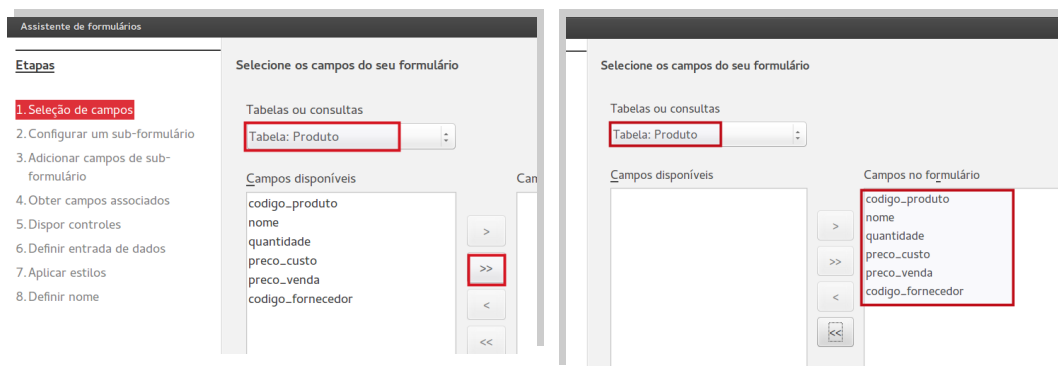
Assistente de formulários

Etapas

1. Seleção de campos
2. Configurar um sub-formulário
3. Adicionar campos de sub-formulário
4. Obter campos associados
5. Dispor controles
6. Definir entrada de dados
7. Aplicar estilos
8. Definir nome

Selecione os campos do seu formulário

Tabelas ou consultas

Tabela: Produto

Campos disponíveis

codigo_produto
nome
quantidade
preco_custo
preco_venda
codigo_fornecedor

Cam

>
>>
<
<<

Selecione os campos do seu formulário

Tabelas ou consultas

Tabela: Produto

Campos disponíveis

>
>>
<
<<

Campos no formulário

codigo_produto
nome
quantidade
preco_custo
preco_venda
codigo_fornecedor